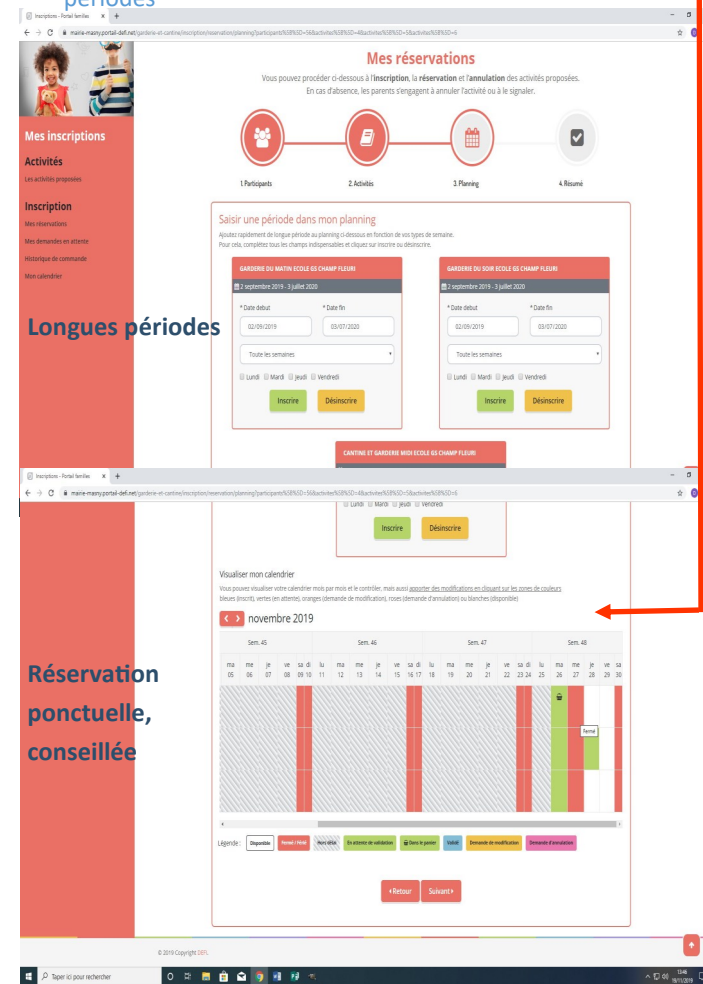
périodes

Inscriptions - Portail familles

maine-maisy.portail-defi.net/garderie-et-cantine/inscription/reservation/planning/participants%5B%5D=56&activites%5B%5D=4&activites%5B%5D=5&activites%5B%5D=6

Mes réservations

Vous pouvez procéder ci-dessous à l'inscription, la réservation et l'annulation des activités proposées. En cas d'absence, les parents s'engagent à annuler l'activité ou à le signaler.

1. Participants
2. Activités
3. Planning
4. Résumé

Mes inscriptions

Activités

Les activités proposées

Inscription

Mes réservations

Mes demandes en attente

Historique de commande

Mon calendrier

Saisir une période dans mon planning

Ajoutez rapidement de longue période au planning ci-dessous en fonction de vos types de semaine. Pour cela, complétez tous les champs indispensables et cliquez sur inscrire ou désinscrire.

GARDERIE DU MATIN ECOLE GS CHAMP FLEURI

2 septembre 2019 - 3 juillet 2020

* Date debut
02/09/2019
* Date fin
03/07/2020

Toute les semaines

Lundi Mardi Jeudi Vendredi

Inscrire
Désinscrire

GARDERIE DU SOIR ECOLE GS CHAMP FLEURI

2 septembre 2019 - 3 juillet 2020

* Date debut
02/09/2019
* Date fin
03/07/2020

Toute les semaines

Lundi Mardi Jeudi Vendredi

Inscrire
Désinscrire

Longues périodes

CANTINE ET GARDERIE MIDI ECOLE GS CHAMP FLEURI

Inscriptions - Portail familles

maine-maisy.portail-defi.net/garderie-et-cantine/inscription/reservation/planning/participants%5B%5D=56&activites%5B%5D=4&activites%5B%5D=5&activites%5B%5D=6

Lundi Mardi Jeudi Vendredi

Inscrire
Désinscrire

Visualiser mon calendrier

Vous pouvez visualiser votre calendrier mois par mois et le contrôler, mais aussi apporter des modifications en cliquant sur les zones de couleurs bleues (inscrit), vertes (en attente), oranges (demande de modification), roses (demande d'annulation) ou blanches (disponible)

novembre 2019

| Sem. 45 | Sem. 46 | Sem. 47 | Sem. 48 |
|---|---|---|---|
| ma 05 me 06 je 07 ve 08 sa 09 di 10 | lu 11 ma 12 me 13 je 14 ve 15 sa 16 di 17 | lu 18 ma 19 me 20 je 21 ve 22 sa 23 di 24 | lu 25 ma 26 me 27 je 28 ve 29 sa 30 |

Fermé

Réservation ponctuelle, conseillée

Légende : Disponible Fermé / Férié Non réservable En attente de validation Dans le panier Validé Demande de modification Demande d'annulation

Retour
Suivant

© 2019 Copyright DEFI.

Taper ici pour rechercher

13:46
19/11/2019